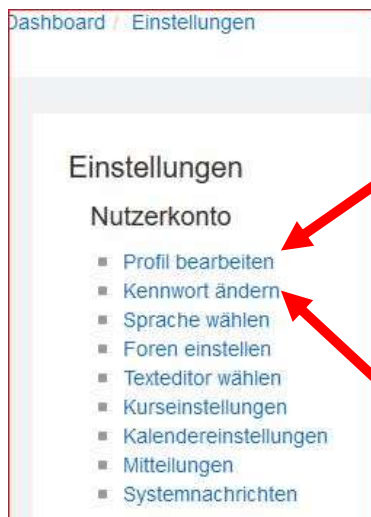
Dashboard / Einstellungen

Einstellungen

Nutzerkonto

- Profil bearbeiten
- Kennwort ändern
- Sprache wählen
- Foren einstellen
- Texteditor wählen
- Kurseinstellungen
- Kalendereinstellungen
- Mitteilungen
- Systemnachrichten